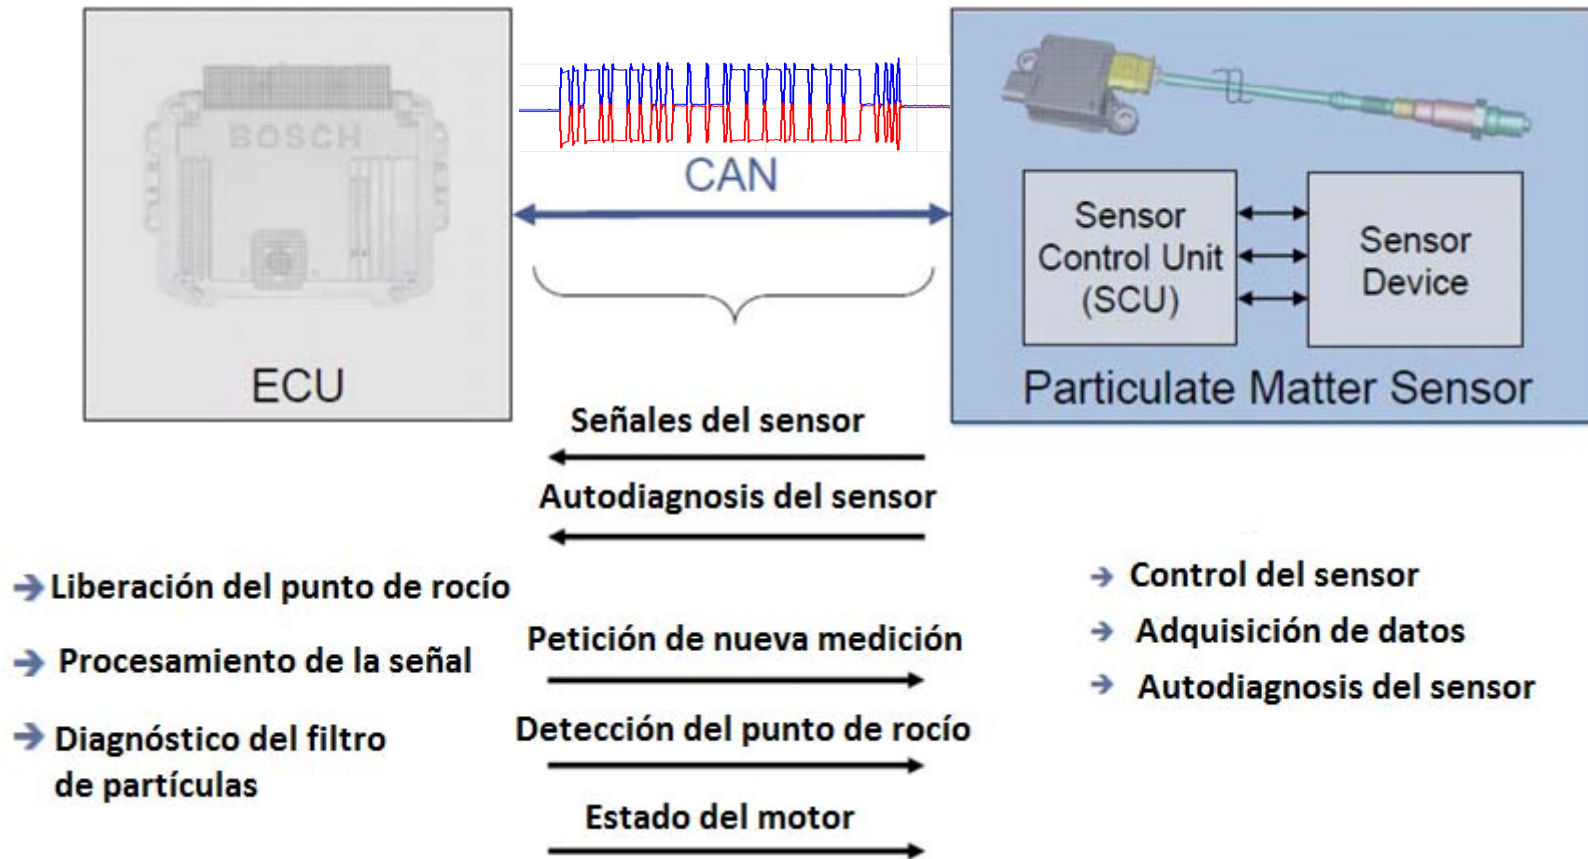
BOSCH

ECU

CAN

Sensor Control Unit (SCU)

Sensor Device

Particulate Matter Sensor

Señales del sensor

Autodiagnosis del sensor

Liberación del punto de rocío

Procesamiento de la señal

Diagnóstico del filtro de partículas

Petición de nueva medición

Detección del punto de rocío

Estado del motor

Control del sensor

Adquisición de datos

Autodiagnosis del sensor